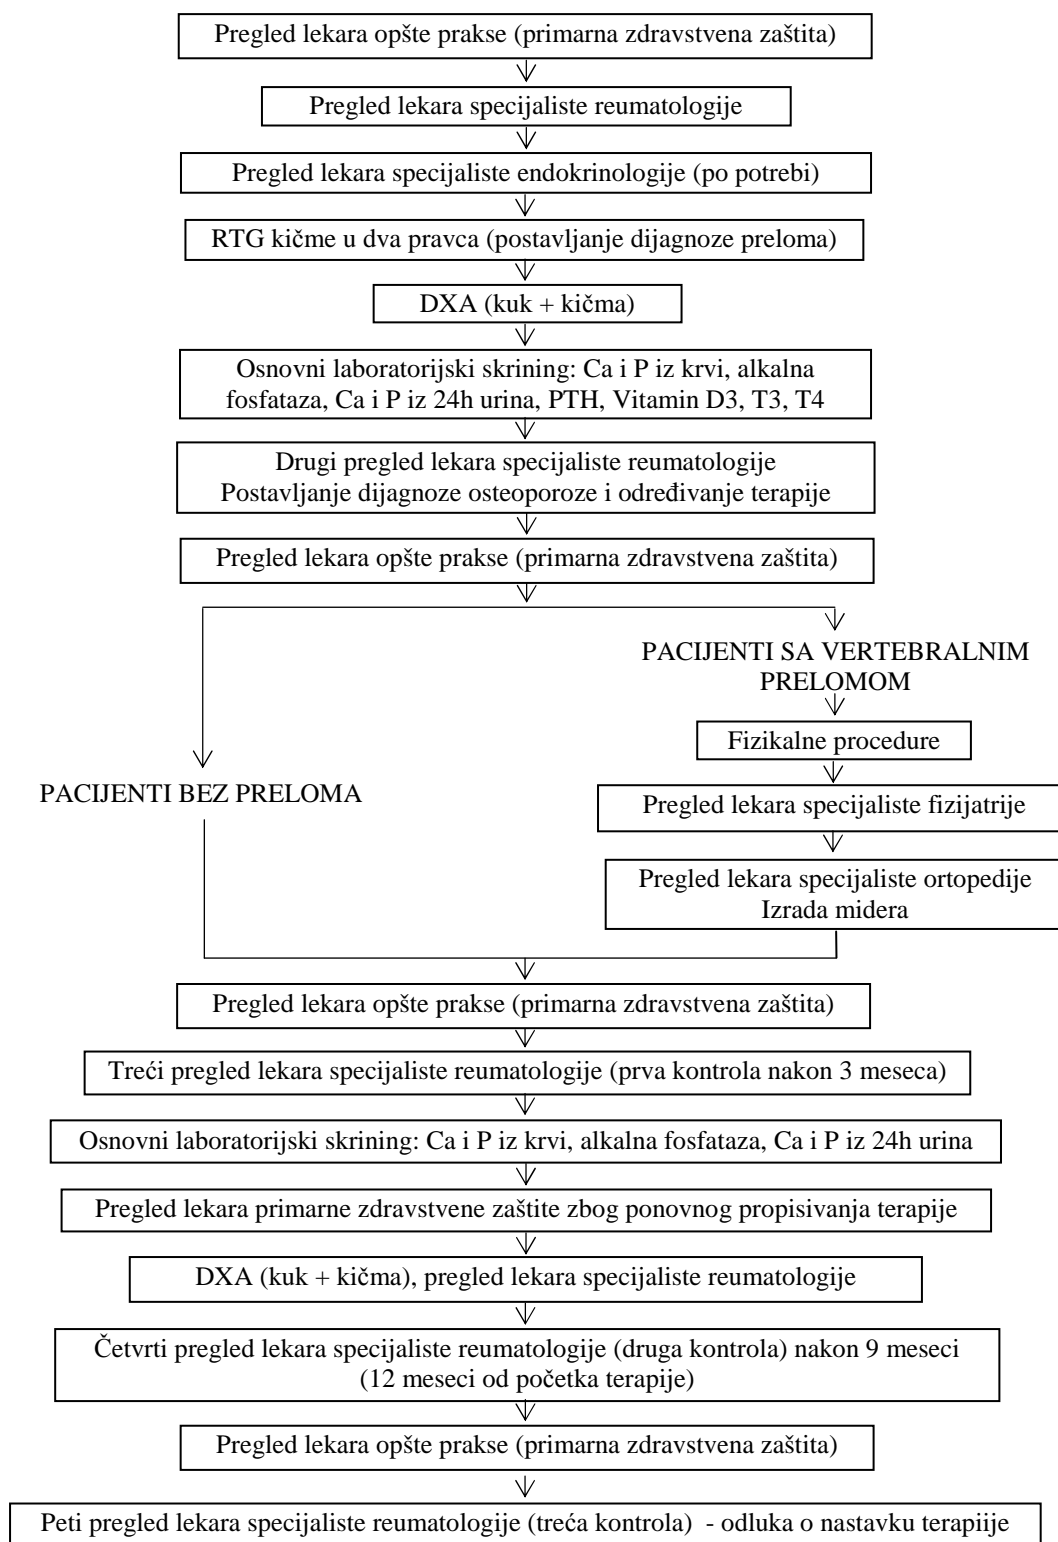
Pregled lekara opšte prakse (primarna zdravstvena zaštita)

Pregled lekara specijaliste reumatologije

Pregled lekara specijaliste endokrinologije (po potrebi)

RTG kičme u dva pravca (postavljanje dijagnoze preloma)

DXA (kuk + kičma)

Osnovni laboratorijski skrining: Ca i P iz krvi, alkalna fosfataza, Ca i P iz 24h urina, PTH, Vitamin D3, T3, T4

Drugi pregled lekara specijaliste reumatologije
Postavljanje dijagnoze osteoporoze i određivanje terapije

Pregled lekara opšte prakse (primarna zdravstvena zaštita)

PACIJENTI SA VERTEBRALNIM PRELOMOM

Fizikalne procedure

PACIJENTI BEZ PRELOMA

Pregled lekara specijaliste fizijatrije

Pregled lekara specijaliste ortopedije
Izrada midera

Pregled lekara opšte prakse (primarna zdravstvena zaštita)

Treći pregled lekara specijaliste reumatologije (prva kontrola nakon 3 meseca)

Osnovni laboratorijski skrining: Ca i P iz krvi, alkalna fosfataza, Ca i P iz 24h urina

Pregled lekara primarne zdravstvene zaštite zbog ponovnog propisivanja terapije

DXA (kuk + kičma), pregled lekara specijaliste reumatologije

Četvrti pregled lekara specijaliste reumatologije (druga kontrola) nakon 9 meseci (12 meseci od početka terapije)

Pregled lekara opšte prakse (primarna zdravstvena zaštita)

Peti pregled lekara specijaliste reumatologije (treća kontrola) - odluka o nastavku terapije